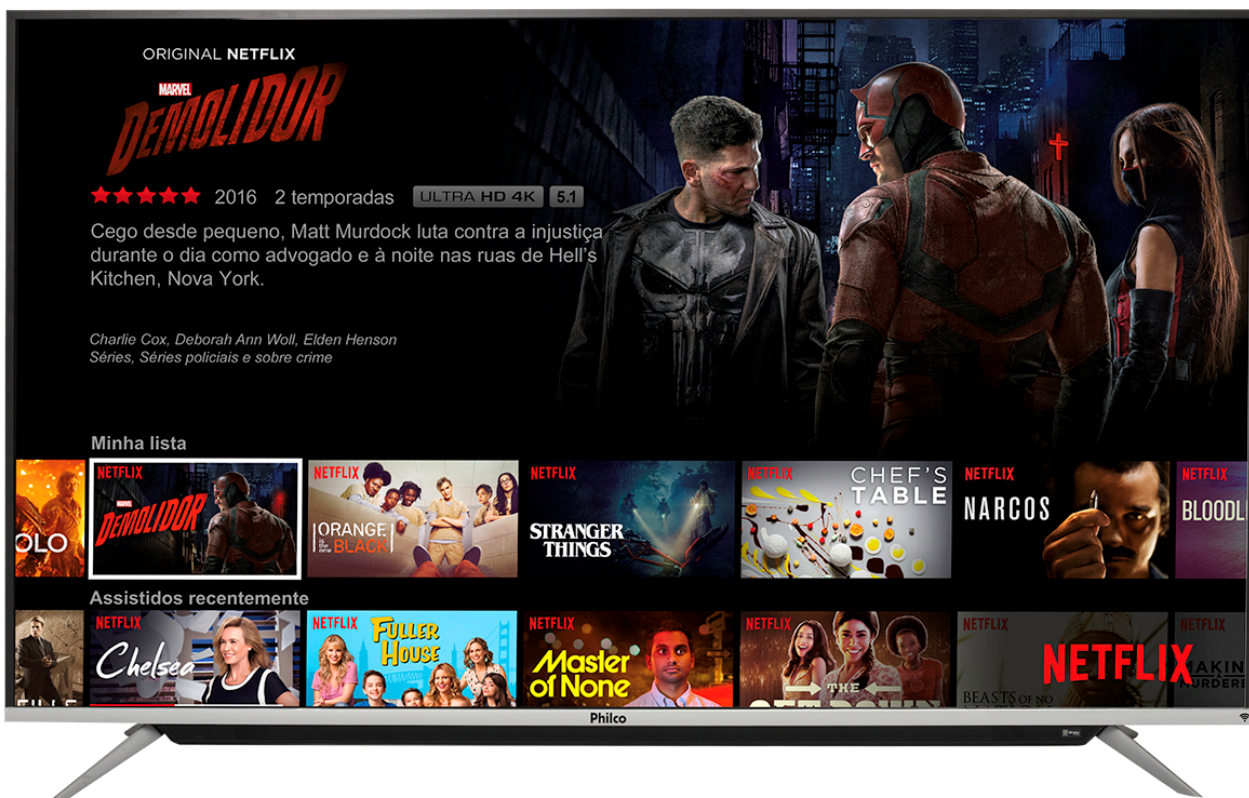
ORIGINAL NETFLIX

MARVEL
DEMOLIDOR

2016 2 temporadas ULTRA HD 4K 5.1

Cego desde pequeno, Matt Murdock luta contra a injustiça durante o dia como advogado e à noite nas ruas de Hell's Kitchen, Nova York.

Charlie Cox, Deborah Ann Woll, Elden Henson
Séries, Séries policiais e sobre crime

Minha lista

OLO

NETFLIX MARVEL DEMOLIDOR

NETFLIX ORANGE is the new BLACK

NETFLIX STRANGER THINGS

NETFLIX CHEF'S TABLE

NETFLIX NARCOS

NETFLIX BLOODL

Assistidos recentemente

NETFLIX Chelsea

NETFLIX FULLER HOUSE

NETFLIX Master of None

NETFLIX THE

NETFLIX NETFLIX BEASTS OF NO

NETFLIX MAKIN MURDERE

Philco